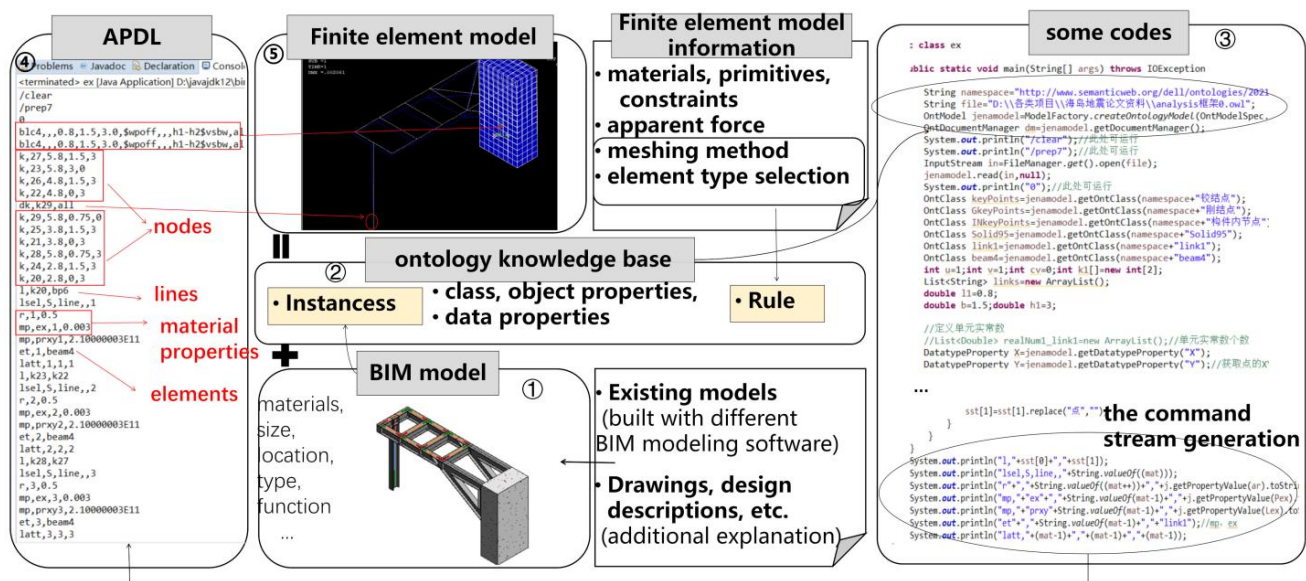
APDL

④ Problems Javadoc Declaration Console
<terminated> ex [Java Application] D:\javajdk12\bi
/clear
/prep7
0
blc4,,,0.8,1.5,3.0,$wpoff,,,h1-h2$vsbw,al
blc4,,,0.8,1.5,3.0,$wpoff,,,h1-h2$vsbw,al
k,27,5.8,1.5,3
k,23,5.8,3,0
k,26,4.8,1.5,3
k,22,4.8,0,3
dk,k29,all
k,29,5.8,0.75,0
k,25,3.8,1.5,3
k,21,3.8,0,3
k,28,5.8,0.75,3
k,24,2.8,1.5,3
k,20,2.8,0,3
l,k20,bp6
lsel,S,line,,1
r,1,0.5
mp,ex,1,0.003
mp,prxy1,2.10000003E11
et,1,beam4
latt,1,1,1
l,k23,k22
lsel,S,line,,2
r,2,0.5
mp,ex,2,0.003
mp,prxy2,2.10000003E11
et,2,beam4
latt,2,2,2
l,k28,k27
lsel,S,line,,3
r,3,0.5
mp,ex,3,0.003
mp,prxy3,2.10000003E11
et,3,beam4
latt,3,3,3

nodes
lines
material properties
elements

Finite element model
⑤

Finite element model information
• materials, primitives, constraints
• apparent force
• meshing method
• element type selection

some codes ③
: class ex
ublic static void main(String[] args) throws IOException
String namespace="http://www.semanticweb.org/dell/ontologies/2021
String file="D:\\各类项目\\海岛地震论文资料\\analysis框架0.owl";
OntModel jenamodel=ModelFactory.createOntologyModel(OntModelSpec.
OntDocumentManager dm=jenamodel.getDocumentManager();
System.out.println("/clear");//此处可运行
System.out.println("/prep7");//此处可运行
InputStream in=FileManager.get().open(file);
jenamodel.read(in,null);
System.out.println("0");//此处可运行
OntClass keyPoints=jenamodel.getOntClass(namespace+"铰结点");
OntClass GkeyPoints=jenamodel.getOntClass(namespace+"刚结点");
OntClass INkeyPoints=jenamodel.getOntClass(namespace+"构件内节点");
OntClass Solid95=jenamodel.getOntClass(namespace+"Solid95");
OntClass link1=jenamodel.getOntClass(namespace+"link1");
OntClass beam4=jenamodel.getOntClass(namespace+"beam4");
int u=1;int v=1;int cv=0;int k1[]=new int[2];
List<String> links=new ArrayList();
double l1=0.8;
double b=1.5;double h1=3;
//定义单元实常数
//List<Double> realNum1_link1=new ArrayList();//单元实常数个数
DatatypeProperty X=jenamodel.getDatatypeProperty("X");
DatatypeProperty Y=jenamodel.getDatatypeProperty("Y");//获取点的X
...
sst[1]=sst[1].replace("点","");
}
}
}
System.out.println("l,"+sst[0]+","+sst[1]);
System.out.println("lsel,S,line,,"+String.valueOf(mat));
System.out.println("r"+","+String.valueOf((mat++))+","+j.getPropertyValue(ar).toStri
System.out.println("mp,"+"ex"+","+String.valueOf(mat-1)+","+j.getPropertyValue(Pex)
System.out.println("mp,"+"prxy"+String.valueOf(mat-1)+","+j.getPropertyValue(Lex).to
System.out.println("et"+","+String.valueOf(mat-1)+","+"link1");//mp- ex
System.out.println("latt,"+(mat-1)+","+(mat-1)+","+(mat-1));

the command stream generation

ontology knowledge base
②
• Instancess
• class, object properties,
• data properties
• Rule

BIM model ①
materials, size, location, type, function ...

• Existing models (built with different BIM modeling software)
• Drawings, design descriptions, etc. (additional explanation)